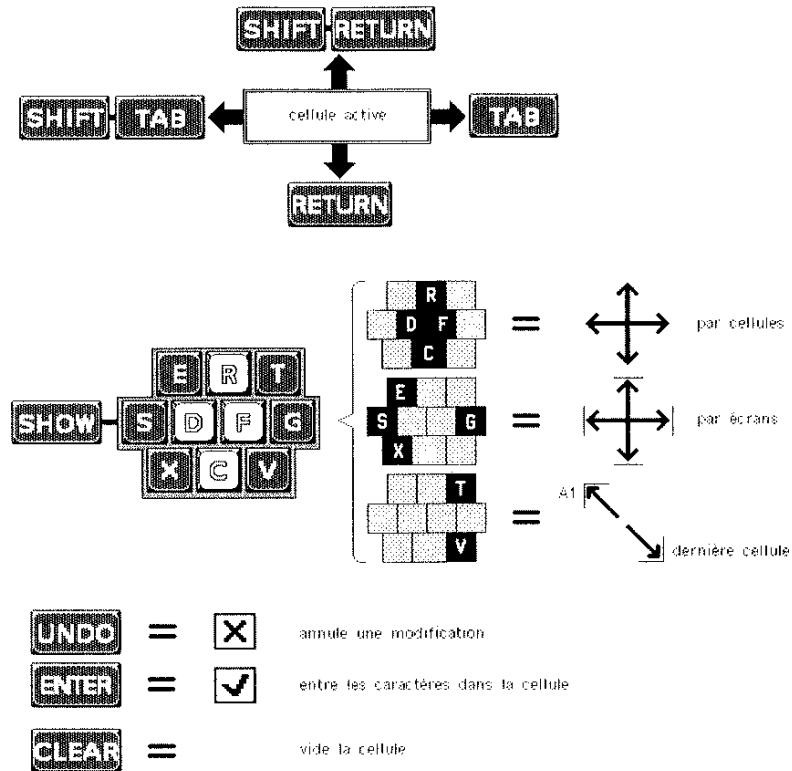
SHIFT RETURN

SHIFT TAB

cellule active

TAB

RETURN

SHOW

E R T
S D F G
X C V

R
D F
C

= par cellules

E
S G
X

= par écrans

T
V

= A1

dernière cellule

UNDO = ✕ annule une modification

ENTER = ✓ entre les caractères dans la cellule

CLEAR = vide la cellule